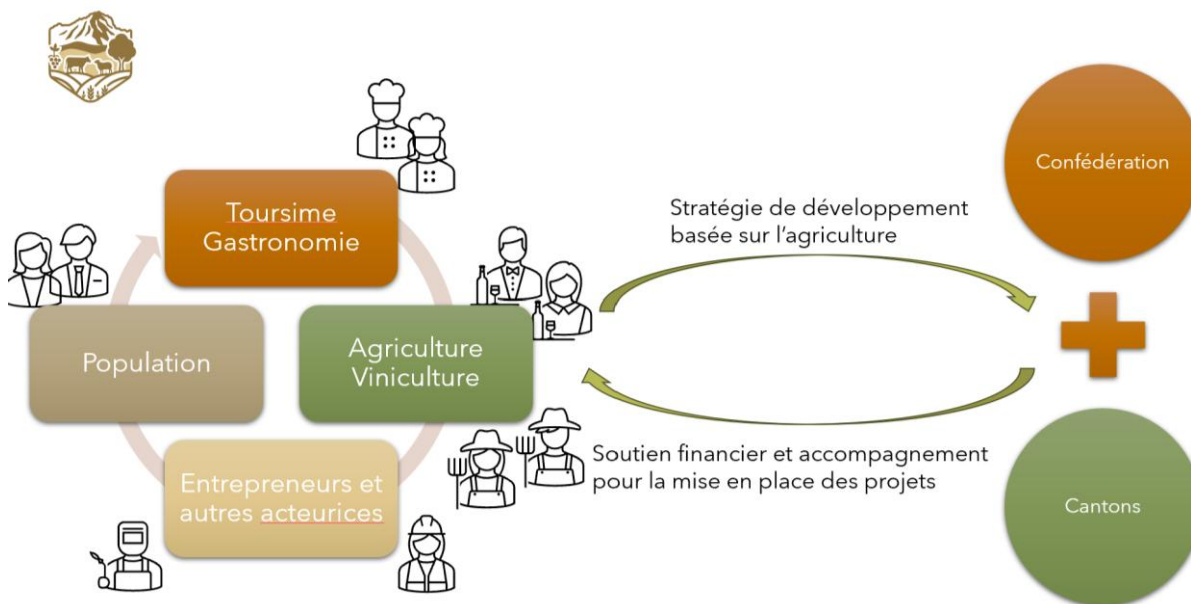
Toursime Gastronomie

Population

Agriculture Viniculture

Entrepreneurs et autres acteurices

Stratégie de développement basée sur l'agriculture

Soutien financier et accompagnement pour la mise en place des projets

Confédération

Cantons